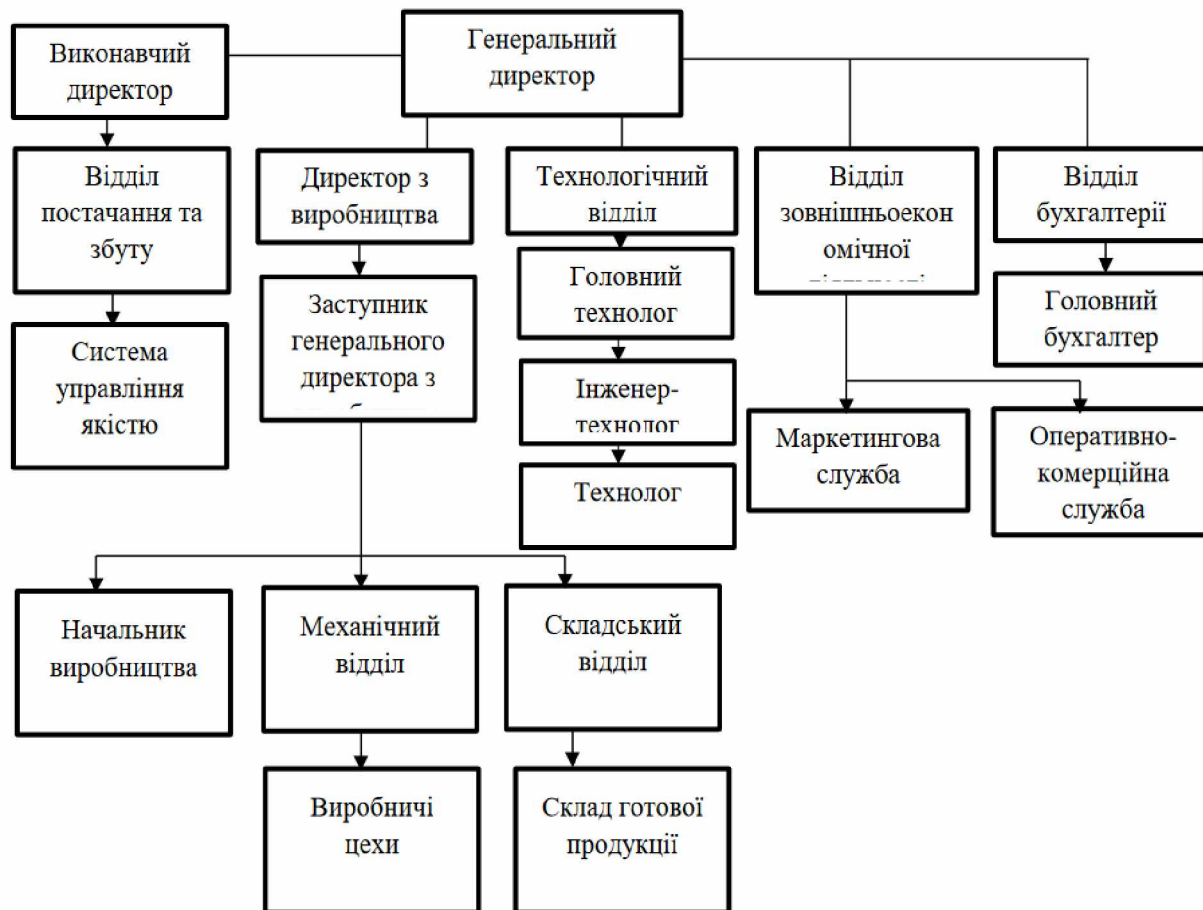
Генеральний директор

Виконавчий директор

Відділ постачання та збуту

Система управління якістю

Директор з виробництва

Заступник генерального директора з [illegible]

Технологічний відділ

Головний технолог

Інженер-технолог

Технолог

Відділ зовнішньоекономічної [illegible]

Маркетингова служба

Оперативно-комерційна служба

Відділ бухгалтерії

Головний бухгалтер

Начальник виробництва

Механічний відділ

Виробничі цехи

Складський відділ

Склад готової продукції